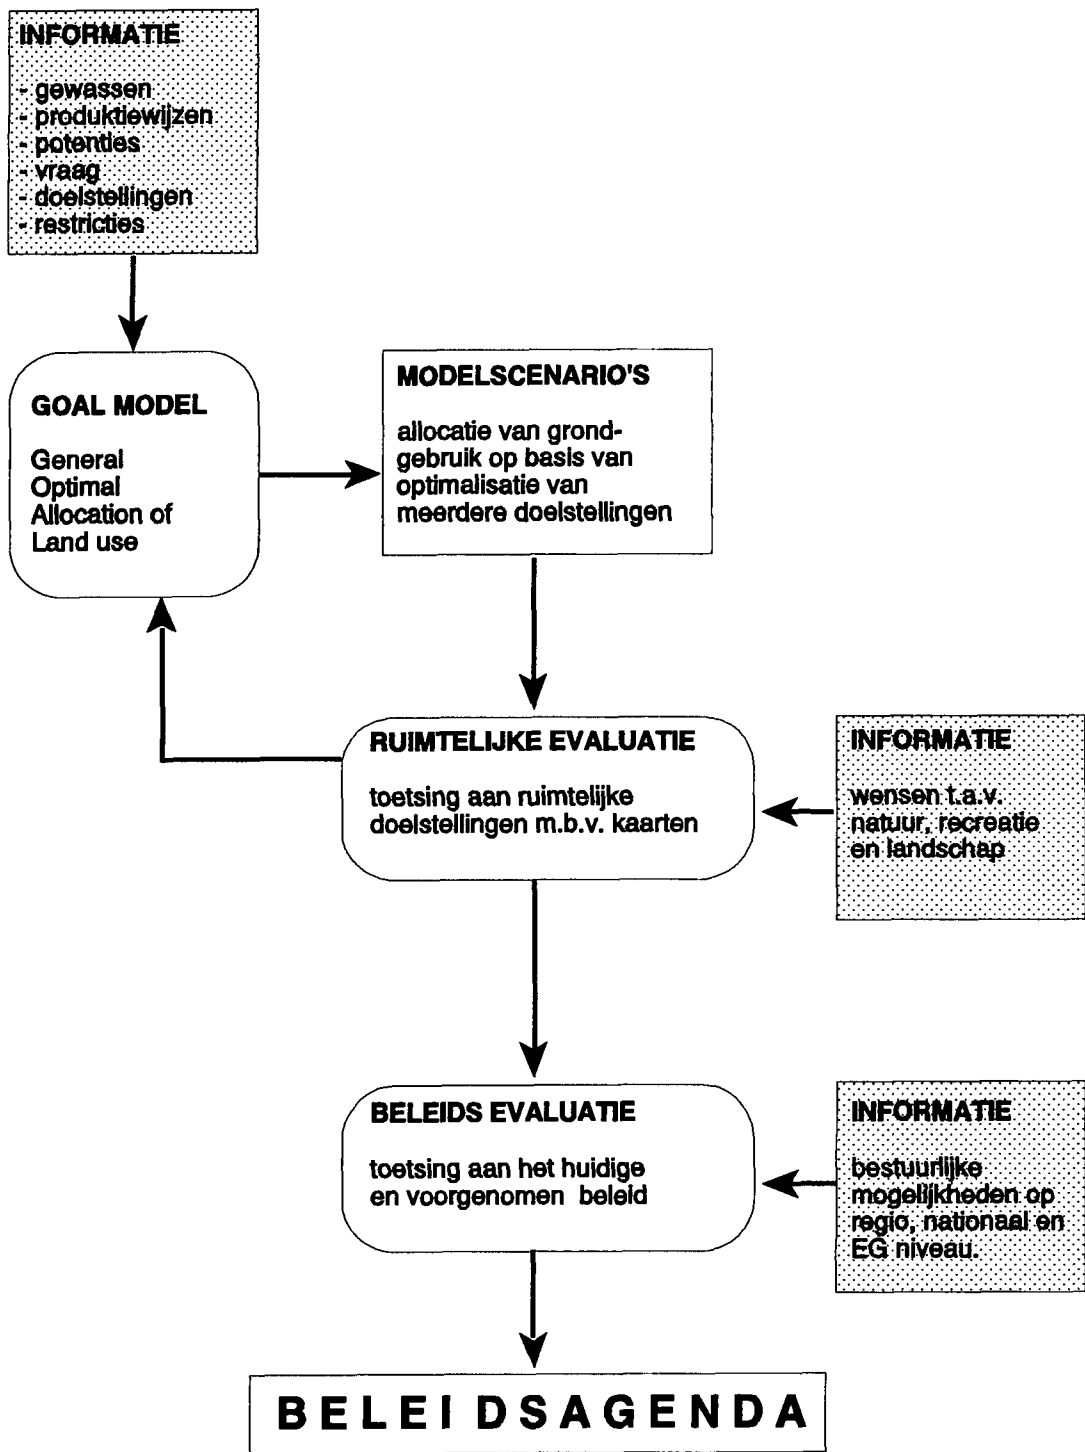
INFORMATIE

- gewassen
- produktiewijzen
- potenties
- vraag
- doelstellingen
- restricties

GOAL MODEL

General Optimal Allocation of Land use

MODELSCENARIO'S

allocatie van grondgebruik op basis van optimalisatie van meerdere doelstellingen

RUIMTELIJKE EVALUATIE

toetsing aan ruimtelijke doelstellingen m.b.v. kaarten

INFORMATIE

wensen t.a.v. natuur, recreatie en landschap

BELEIDS EVALUATIE

toetsing aan het huidige en voorgenomen beleid

INFORMATIE

bestuurlijke mogelijkheden op regio, nationaal en EG niveau.

BELEIDSAGENDA